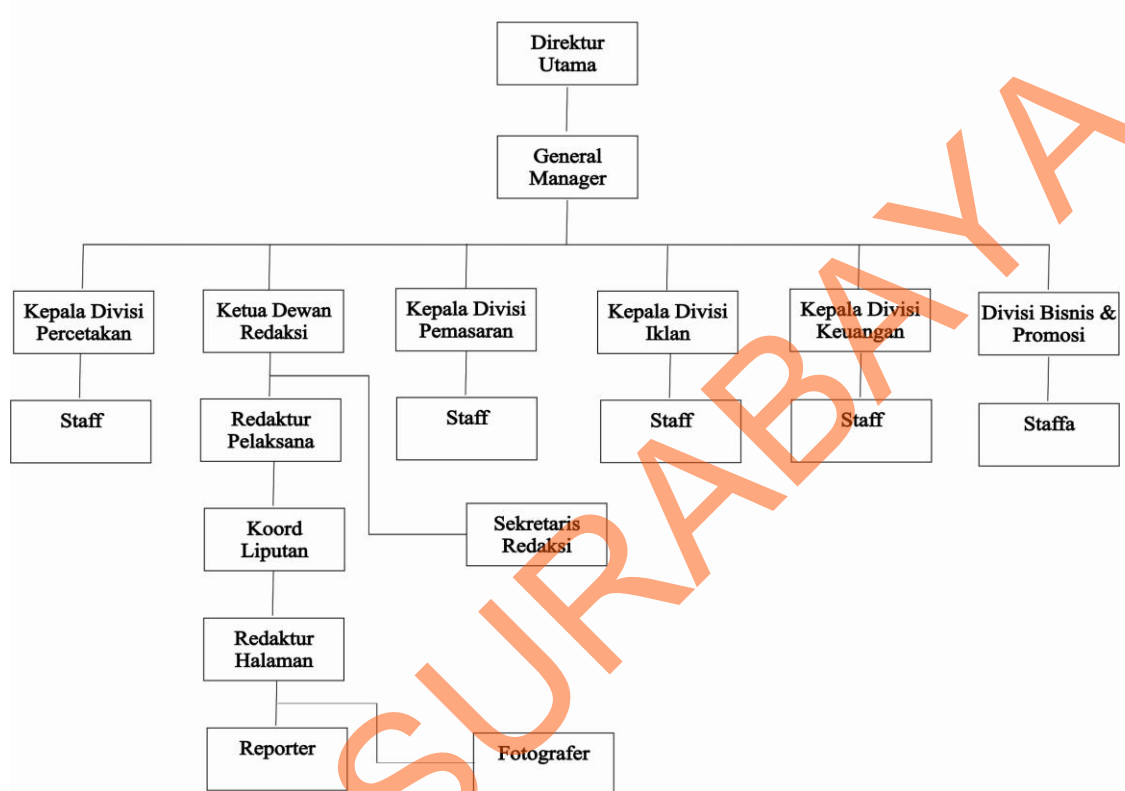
Direktur Utama

General Manager

Kepala Divisi Percetakan

Staff

Ketua Dewan Redaksi

Redaktur Pelaksana

Koord Liputan

Redaktur Halaman

Reporter

Fotografer

Sekretaris Redaksi

Kepala Divisi Pemasaran

Staff

Kepala Divisi Iklan

Staff

Kepala Divisi Keuangan

Staff

Divisi Bisnis & Promosi

Staffa

SURABAYA